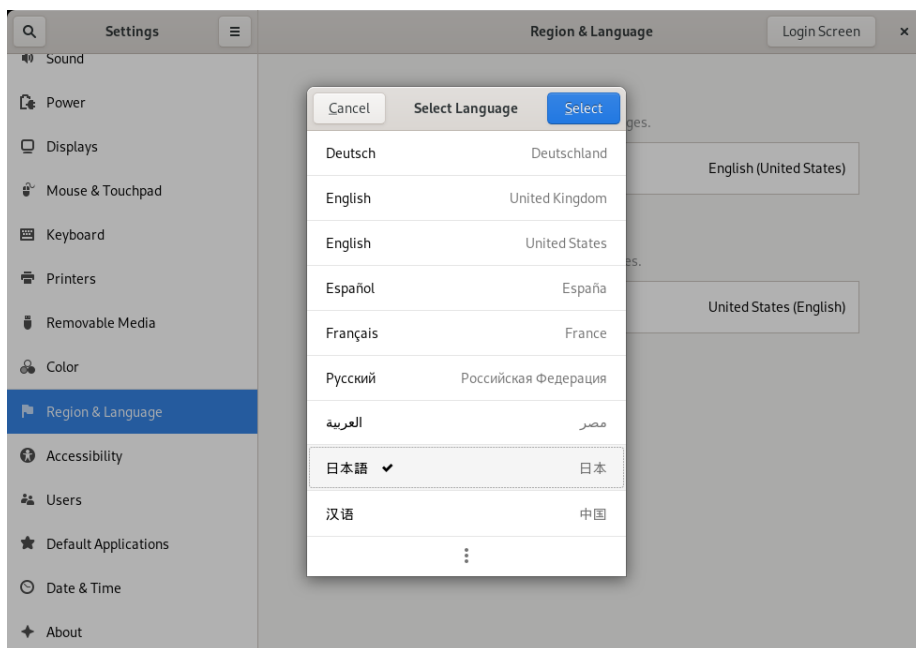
Settings

Region & Language

Login Screen

×

Sound

Power

Displays

Mouse & Touchpad

Keyboard

Printers

Removable Media

Color

Region & Language

Accessibility

Users

Default Applications

Date & Time

About

ges.

English (United States)

es.

United States (English)

Cancel

Select Language

Select

| | |
|---|---|
| Deutsch | Deutschland |
| English | United Kingdom |
| English | United States |
| Español | España |
| Français | France |
| Русский | Российская Федерация |
| العربية | مصر |
| 日本語 ✔ | 日本 |
| 汉语 | 中国 |

⋮